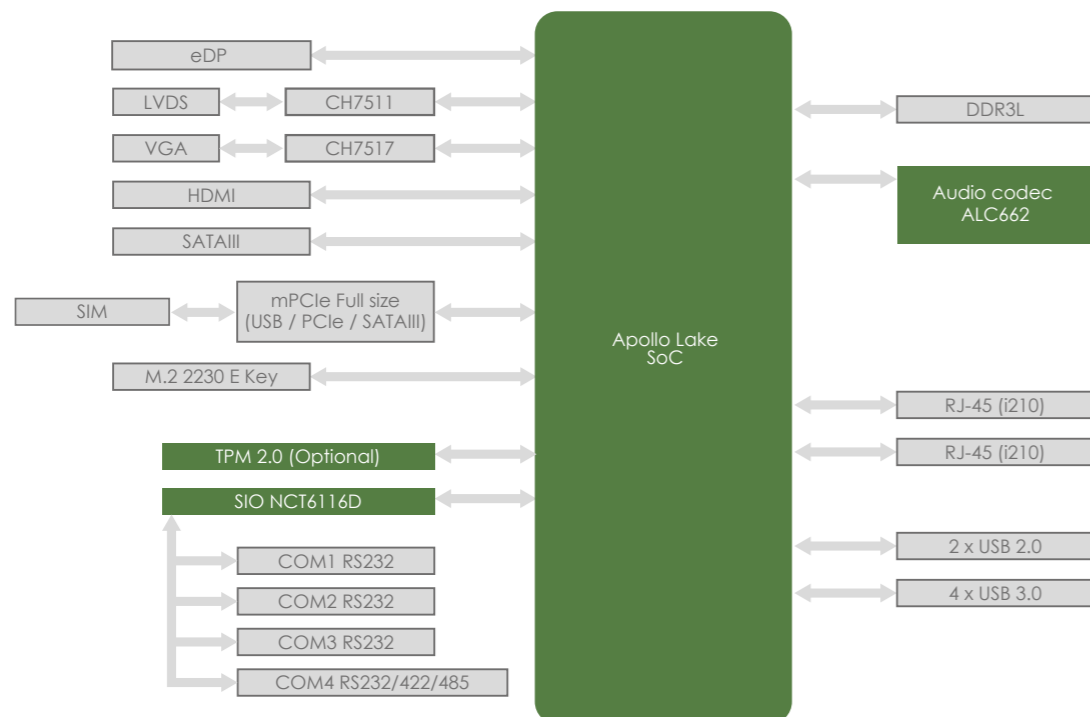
eDP

LVDS

CH7511

VGA

CH7517

HDMI

SATAIII

SIM

mPCIe Full size
(USB / PCIe / SATAIII)

M.2 2230 E Key

TPM 2.0 (Optional)

SIO NCT6116D

COM1 RS232

COM2 RS232

COM3 RS232

COM4 RS232/422/485

Apollo Lake
SoC

DDR3L

Audio codec
ALC662

RJ-45 (i210)

RJ-45 (i210)

2 x USB 2.0

4 x USB 3.0